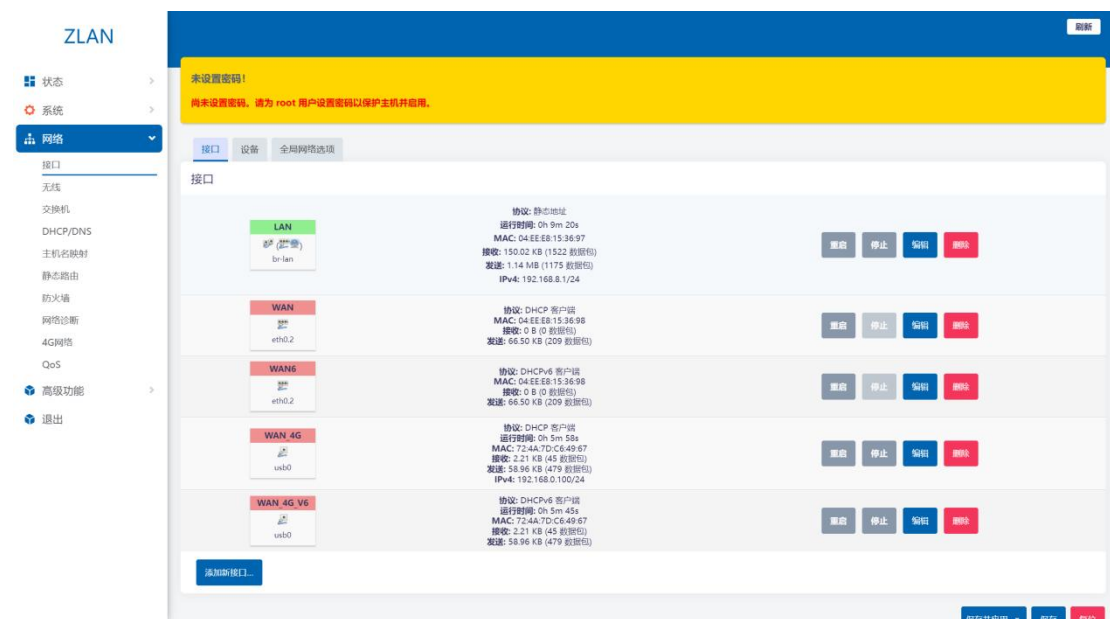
ZLAN

状态
系统
网络
接口
无线
交换机
DHCP/DNS
主机名映射
静态路由
防火墙
网络诊断
4G网络
QoS
高级功能
退出

刷新

未设置密码！
尚未设置密码。请为 root 用户设置密码以保护主机并启用。

接口 设备 全局网络选项

接口

LAN
br-lan
协议: 静态地址
运行时间: 0h 9m 20s
MAC: 04:EE:E8:15:36:97
接收: 150.02 KB (1522 数据包)
发送: 1.14 MB (1175 数据包)
IPv4: 192.168.8.1/24
重启 停止 编辑 删除

WAN
eth0.2
协议: DHCP 客户端
MAC: 04:EE:E8:15:36:98
接收: 0 B (0 数据包)
发送: 66.50 KB (209 数据包)
重启 停止 编辑 删除

WAN6
eth0.2
协议: DHCPv6 客户端
MAC: 04:EE:E8:15:36:98
接收: 0 B (0 数据包)
发送: 66.50 KB (209 数据包)
重启 停止 编辑 删除

WAN_4G
usb0
协议: DHCP 客户端
运行时间: 0h 5m 58s
MAC: 72:4A:7D:C6:49:67
接收: 2.21 KB (45 数据包)
发送: 58.96 KB (479 数据包)
IPv4: 192.168.0.100/24
重启 停止 编辑 删除

WAN_4G_V6
usb0
协议: DHCPv6 客户端
运行时间: 0h 5m 45s
MAC: 72:4A:7D:C6:49:67
接收: 2.21 KB (45 数据包)
发送: 58.96 KB (479 数据包)
重启 停止 编辑 删除

添加新接口...

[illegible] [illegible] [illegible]